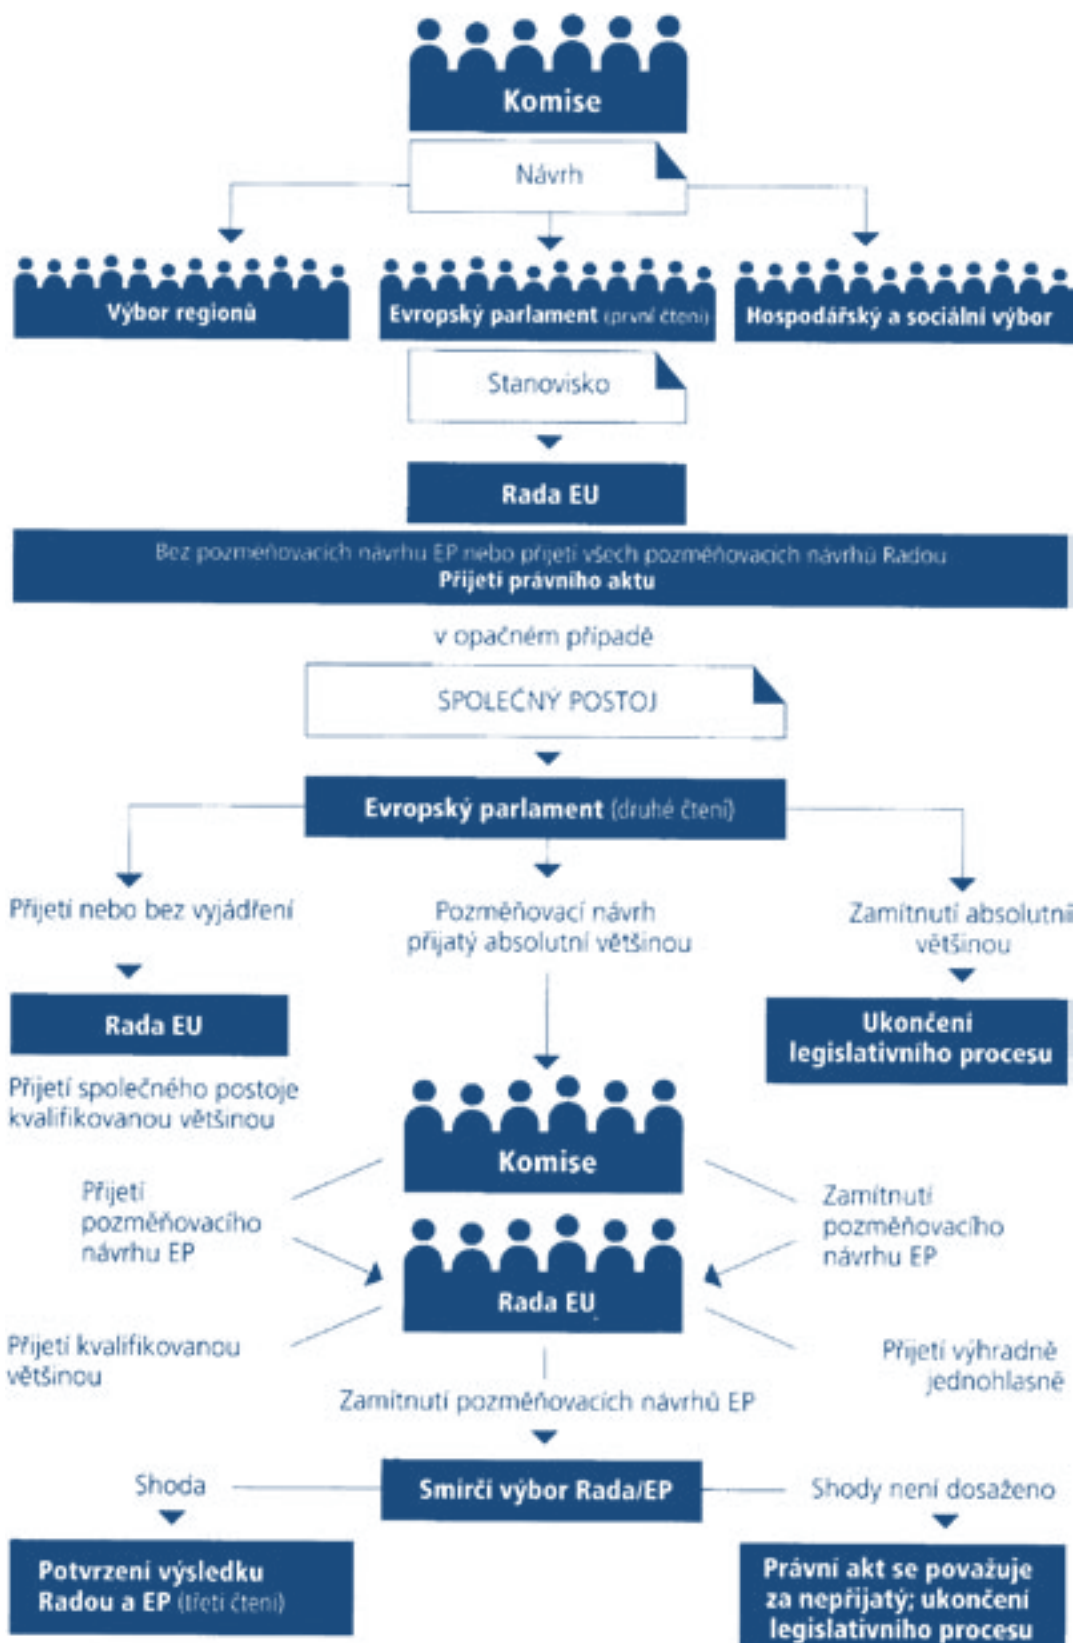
Komise

Návrh

Výbor regionů

Evropský parlament (první čtení)

Hospodářský a sociální výbor

Stanovisko

Rada EU

Bez pozměňovacích návrhu EP nebo přijetí všech pozměňovacích návrhů Radou
Přijetí právního aktu

v opačném případě

SPOLEČNÝ POSTOJ

Evropský parlament (druhé čtení)

Přijetí nebo bez vyjádření

Pozměňovací návrh přijatý absolutní většinou

Zamítnutí absolutní většinou

Rada EU

Ukončení legislativního procesu

Přijetí společného postoje kvalifikovanou většinou

Komise

Přijetí pozměňovacího návrhu EP

Zamítnutí pozměňovacího návrhu EP

Rada EU

Přijetí kvalifikovanou většinou

Přijetí výhradně jednohlasně

Zamítnutí pozměňovacích návrhů EP

Shoda

Smírčí výbor Rada/EP

Shody není dosaženo

Potvrzení výsledku Radou a EP (třetí čtení)

Právní akt se považuje za nepřijatý; ukončení legislativního procesu